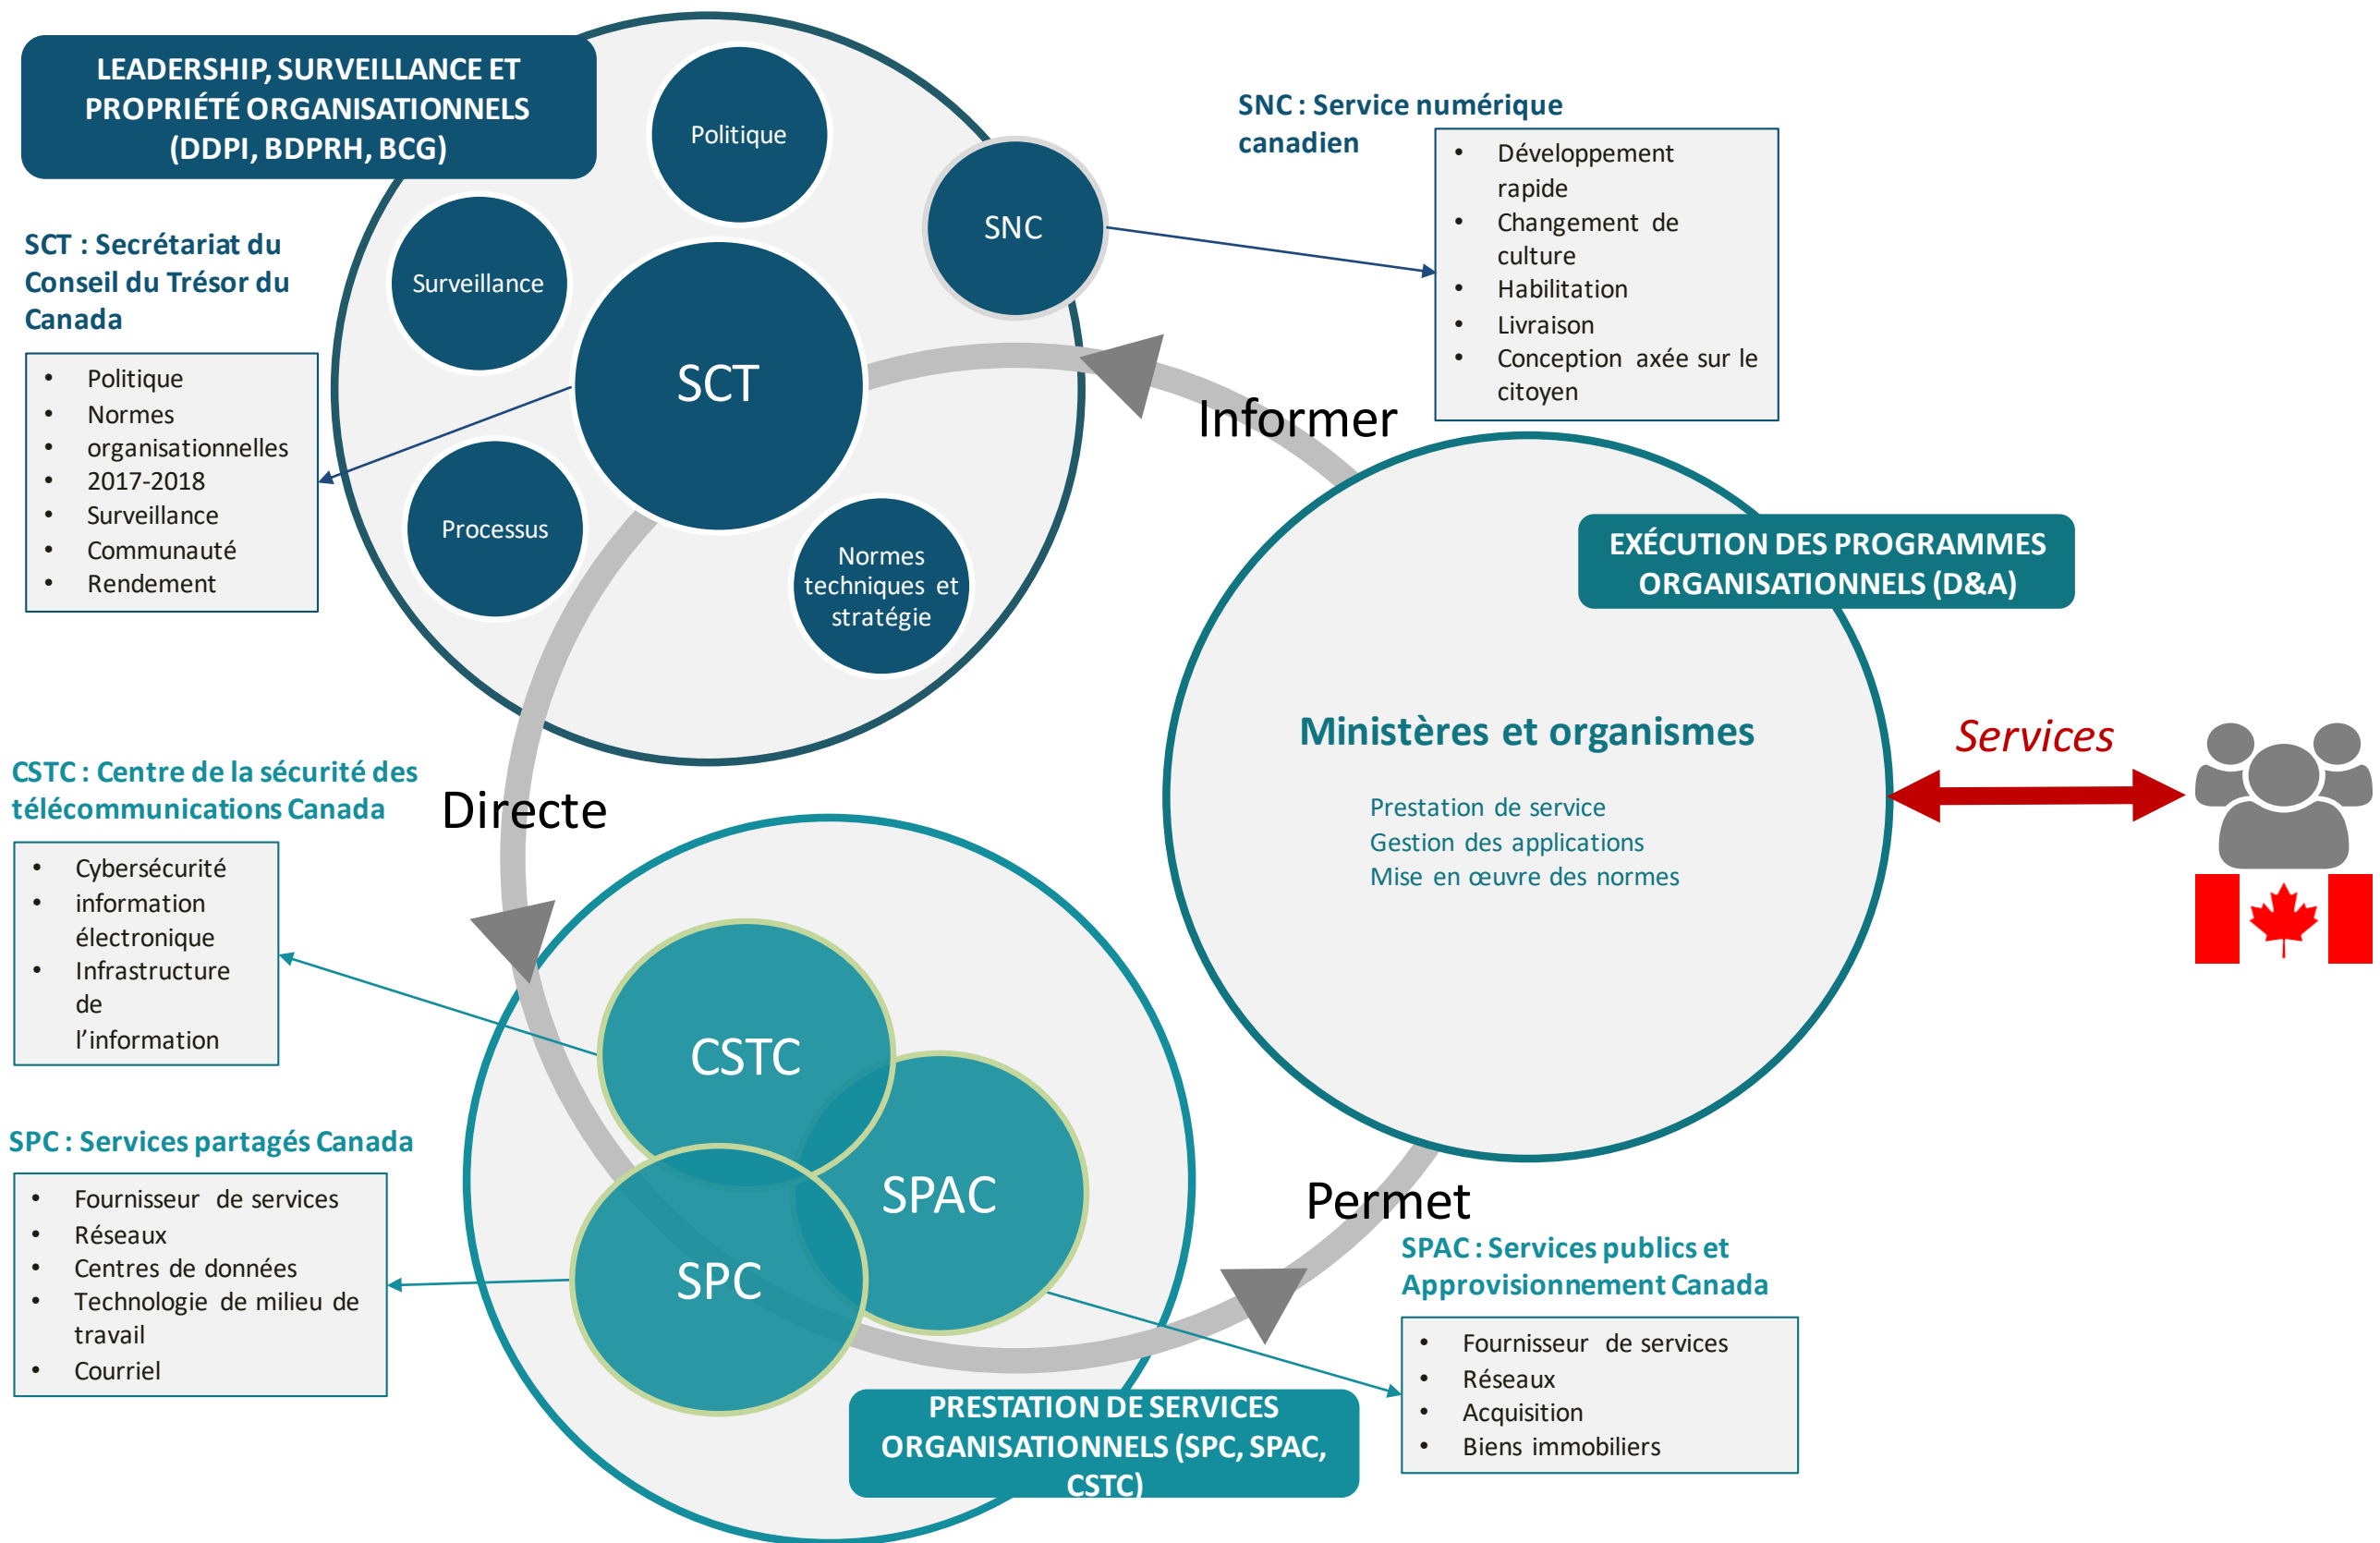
LEADERSHIP, SURVEILLANCE ET PROPRIÉTÉ ORGANISATIONNELS (DDPI, BDPRH, BCG)

Politique

Surveillance

SCT

Processus

Normes techniques et stratégie

SNC

SCT : Secrétariat du Conseil du Trésor du Canada

- Politique
- Normes
- organisationnelles
- 2017-2018
- Surveillance
- Communauté
- Rendement

SNC : Service numérique canadien

- Développement rapide
- Changement de culture
- Habilitation
- Livraison
- Conception axée sur le citoyen

Informer

EXÉCUTION DES PROGRAMMES ORGANISATIONNELS (D&A)

Ministères et organismes

Prestation de service
Gestion des applications
Mise en œuvre des normes

Services

Directe

CSTC : Centre de la sécurité des télécommunications Canada

- Cybersécurité
- information électronique
- Infrastructure de l'information

CSTC

SPAC

SPC

SPC : Services partagés Canada

- Fournisseur de services
- Réseaux
- Centres de données
- Technologie de milieu de travail
- Courriel

Permet

SPAC : Services publics et Approvisionnement Canada

- Fournisseur de services
- Réseaux
- Acquisition
- Biens immobiliers

PRESTATION DE SERVICES ORGANISATIONNELS (SPC, SPAC, CSTC)